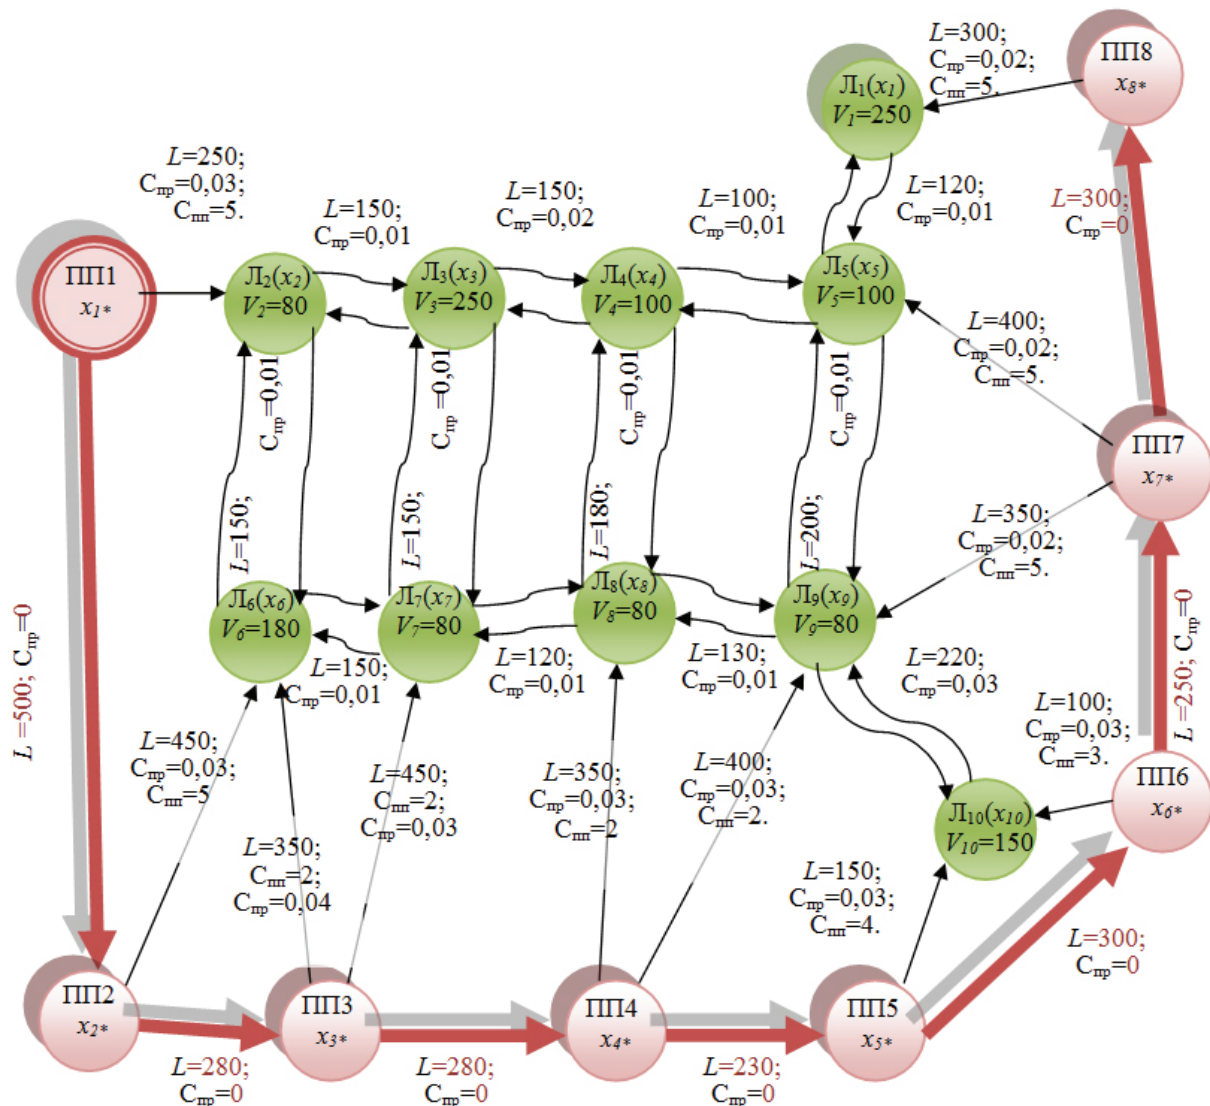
L=300;
Cпр=0,02;
Cпп=5.

ПП8
$x_{8*}$

Л1($x_1$)
$V_1$=250

L=250;
Cпр=0,03;
Cпп=5.

L=150;
Cпр=0,01

L=150;
Cпр=0,02

L=100;
Cпр=0,01

L=120;
Cпр=0,01

L=300;
Cпр=0

ПП1
$x_{1*}$

Л2($x_2$)
$V_2$=80

Л3($x_3$)
$V_3$=250

Л4($x_4$)
$V_4$=100

Л5($x_5$)
$V_5$=100

L=400;
Cпр=0,02;
Cпп=5.

Cпр=0,01

Cпр=0,01

Cпр=0,01

Cпр=0,01

ПП7
$x_{7*}$

L=150;

L=150;

L=180;

L=200;

L=350;
Cпр=0,02;
Cпп=5.

L=500; Cпр=0

Л6($x_6$)
$V_6$=180

Л7($x_7$)
$V_7$=80

Л8($x_8$)
$V_8$=80

Л9($x_9$)
$V_9$=80

L=250; Cпр=0

L=150;
Cпр=0,01

L=120;
Cпр=0,01

L=130;
Cпр=0,01

L=220;
Cпр=0,03

L=100;
Cпр=0,03;
Cпп=3.

L=450;
Cпр=0,03;
Cпп=5

L=450;
Cпп=2;
Cпр=0,03

L=350;
Cпр=0,03;
Cпп=2

L=400;
Cпр=0,03;
Cпп=2.

ПП6
$x_{6*}$

Л10($x_{10}$)
$V_{10}$=150

L=350;
Cпп=2;
Cпр=0,04

L=150;
Cпр=0,03;
Cпп=4.

L=300;
Cпр=0

ПП2
$x_{2*}$

ПП3
$x_{3*}$

ПП4
$x_{4*}$

ПП5
$x_{5*}$

L=280;
Cпр=0

L=280;
Cпр=0

L=230;
Cпр=0